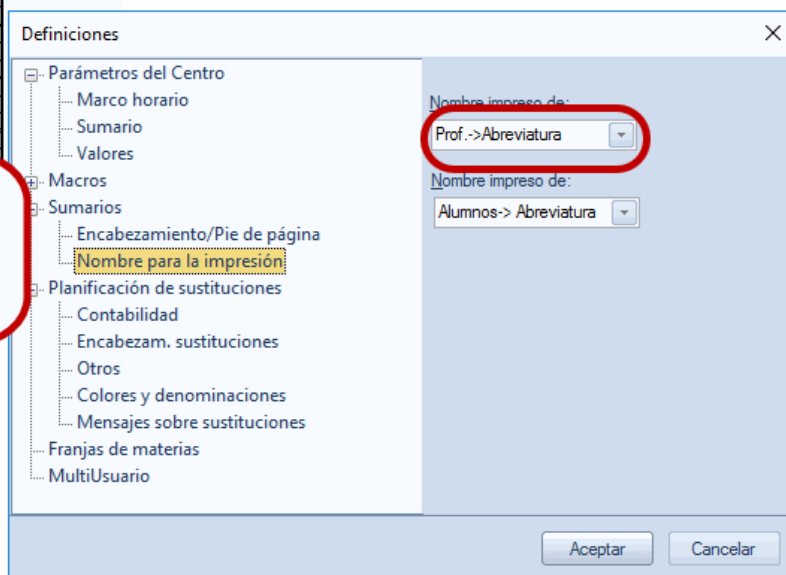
Definiciones
X

Parámetros del Centro
Marco horario
Sumario
Valores
Macros
Sumarios
Encabezamiento/Pie de página
Nombre para la impresión
Planificación de sustituciones
Contabilidad
Encabezam. sustituciones
Otros
Colores y denominaciones
Mensajes sobre sustituciones
Franjas de materias
MultiUsuario

Nombre impreso de:
Prof.->Abreviatura
Nombre impreso de:
Alumnos-> Abreviatura

Aceptar
Cancelar